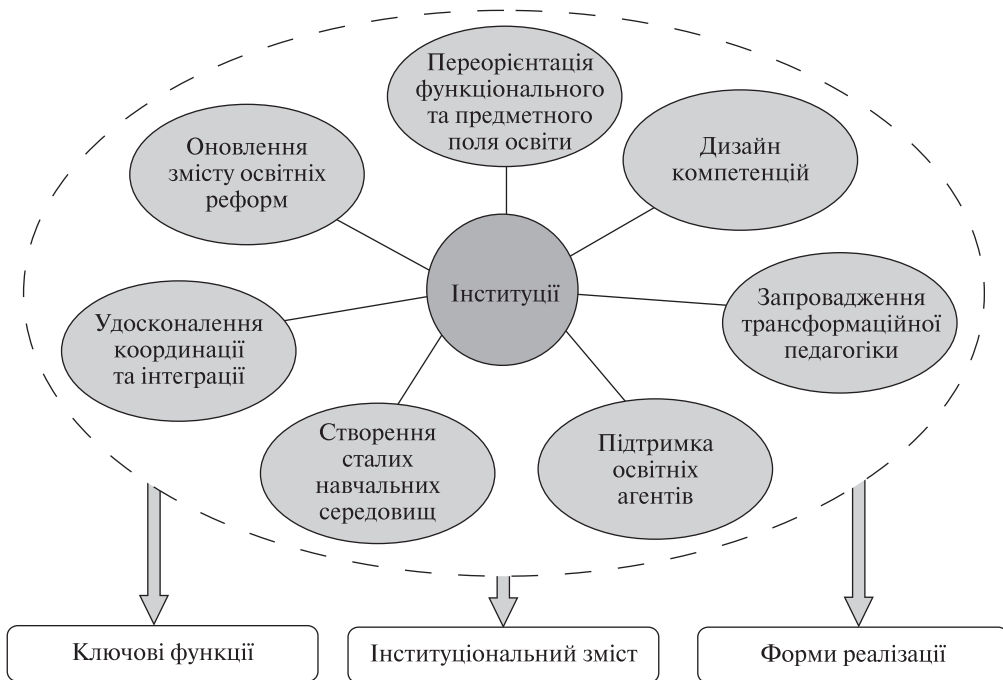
Переорієнтація функціонального та предметного поля освіти

Оновлення змісту освітніх реформ

Дизайн компетенцій

Інституції

Удосконалення координації та інтеграції

Запровадження трансформаційної педагогіки

Створення сталих навчальних середовищ

Підтримка освітніх агентів

Ключові функції

Інституціональний зміст

Форми реалізації